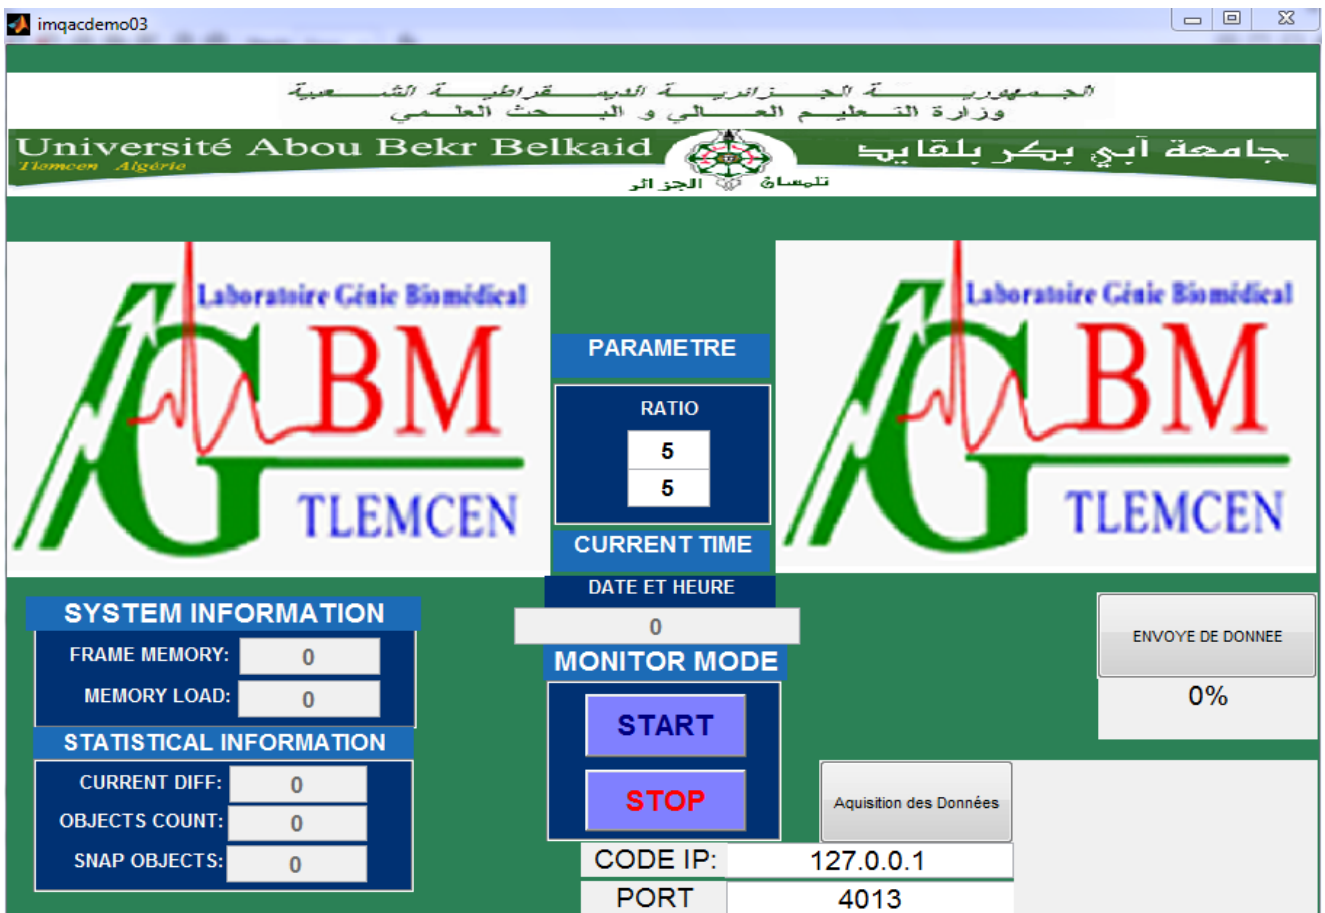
imqacdemo03

الجمهورية الجزائرية الديمقراطية الشعبية
وزارة التعليم العالي و البحث العلمي

Université Abou Bekr Belkaid
Tlemcen Algérie
جامعة أبي بكر بلقايد
تلمسان الجزائر

Laboratoire Génie Biomédical
GBM
TLEMCEN

Laboratoire Génie Biomédical
GBM
TLEMCEN

PARAMETRE

RATIO

5

5

CURRENT TIME

DATE ET HEURE

0

MONITOR MODE

START

STOP

SYSTEM INFORMATION

FRAME MEMORY: 0

MEMORY LOAD: 0

STATISTICAL INFORMATION

CURRENT DIFF: 0

OBJECTS COUNT: 0

SNAP OBJECTS: 0

ENVOYE DE DONNEE

0%

Aquisition des Données

| CODE IP: | 127.0.0.1 |
|---|---|
| PORT | 4013 |